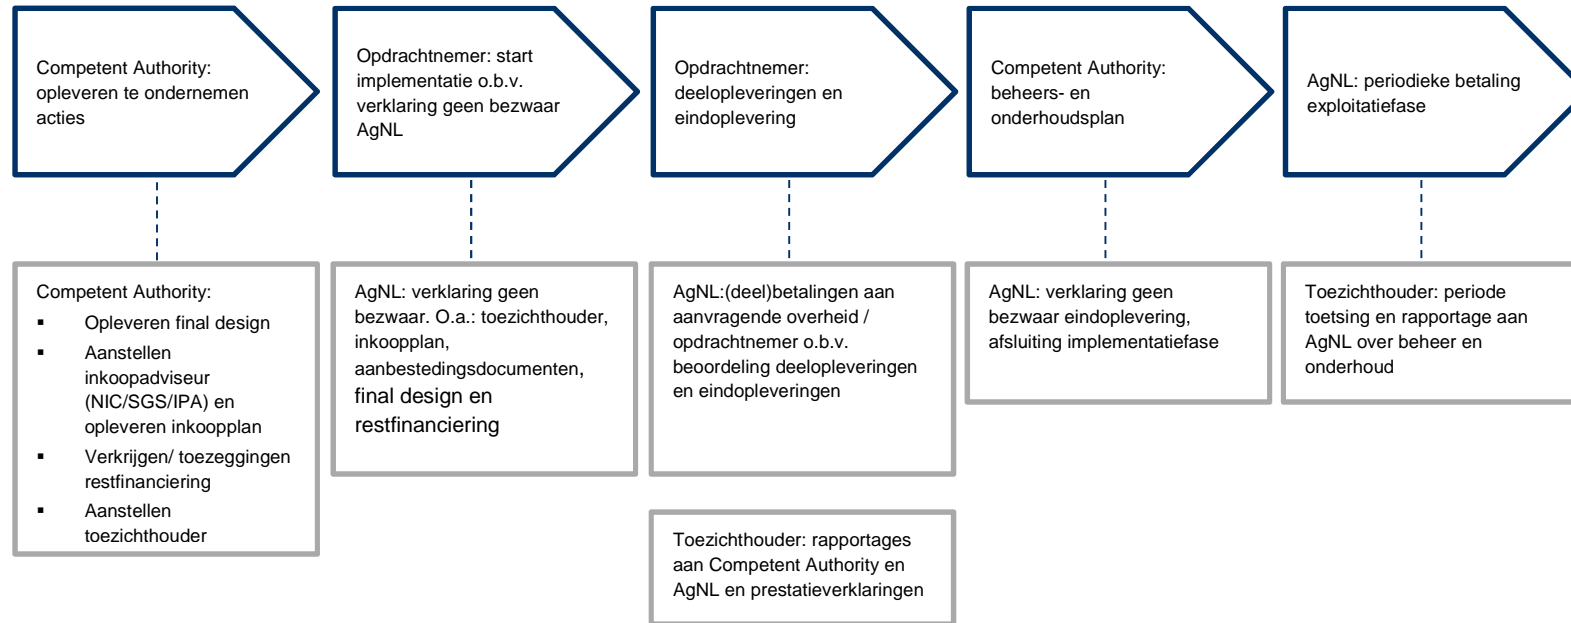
Competent Authority: opleveren te ondernemen acties

Opdrachtnemer: start implementatie o.b.v. verklaring geen bezwaar AgNL

Opdrachtnemer: deelopleveringen en eindoplevering

Competent Authority: beheers- en onderhoudsplan

AgNL: periodieke betaling exploitatiefase

Competent Authority:
- Opleveren final design
- Aanstellen inkoopadviseur (NIC/SGS/IPA) en opleveren inkoopplan
- Verkrijgen/ toezeggingen restfinanciering
- Aanstellen toezichthouder

AgNL: verklaring geen bezwaar. O.a.: toezichthouder, inkoopplan, aanbestedingsdocumenten, final design en restfinanciering

AgNL:(deel)betalingen aan aanvragende overheid / opdrachtnemer o.b.v. beoordeling deelopleveringen en eindopleveringen

Toezichthouder: rapportages aan Competent Authority en AgNL en prestatieverklaringen

AgNL: verklaring geen bezwaar eindoplevering, afsluiting implementatiefase

Toezichthouder: periode toetsing en rapportage aan AgNL over beheer en onderhoud